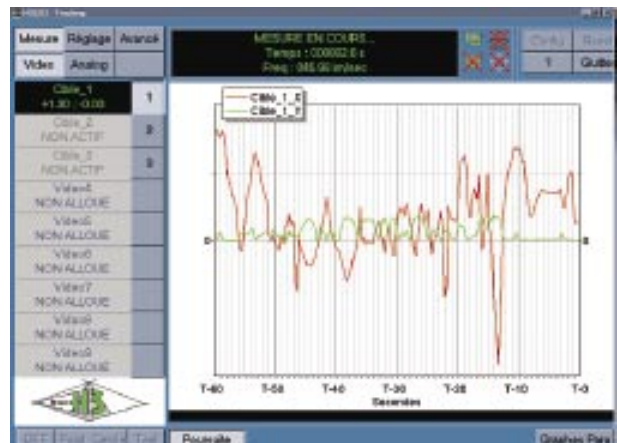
Tracking

Mesure Réglage Avanck
Video Analog

MESURE EN COURS...
Temps : 000082.6 s
Freq : 085.56 m/sec

Config Quit
1 Quitter

Cible_1
+1.30 : -0.08
1

Cible_2
NON ACTIF
2

Cible_3
NON ACTIF
3

Video4
NON ALLOUE

Video5
NON ALLOUE

Video6
NON ALLOUE

Video7
NON ALLOUE

Video8
NON ALLOUE

Video9
NON ALLOUE

Cible_1_X
Cible_1_Y

0
0

T-60 T-50 T-40 T-30 T-20 T-10 T-0
Secondes

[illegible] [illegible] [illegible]
Poursuite
Graphes Para